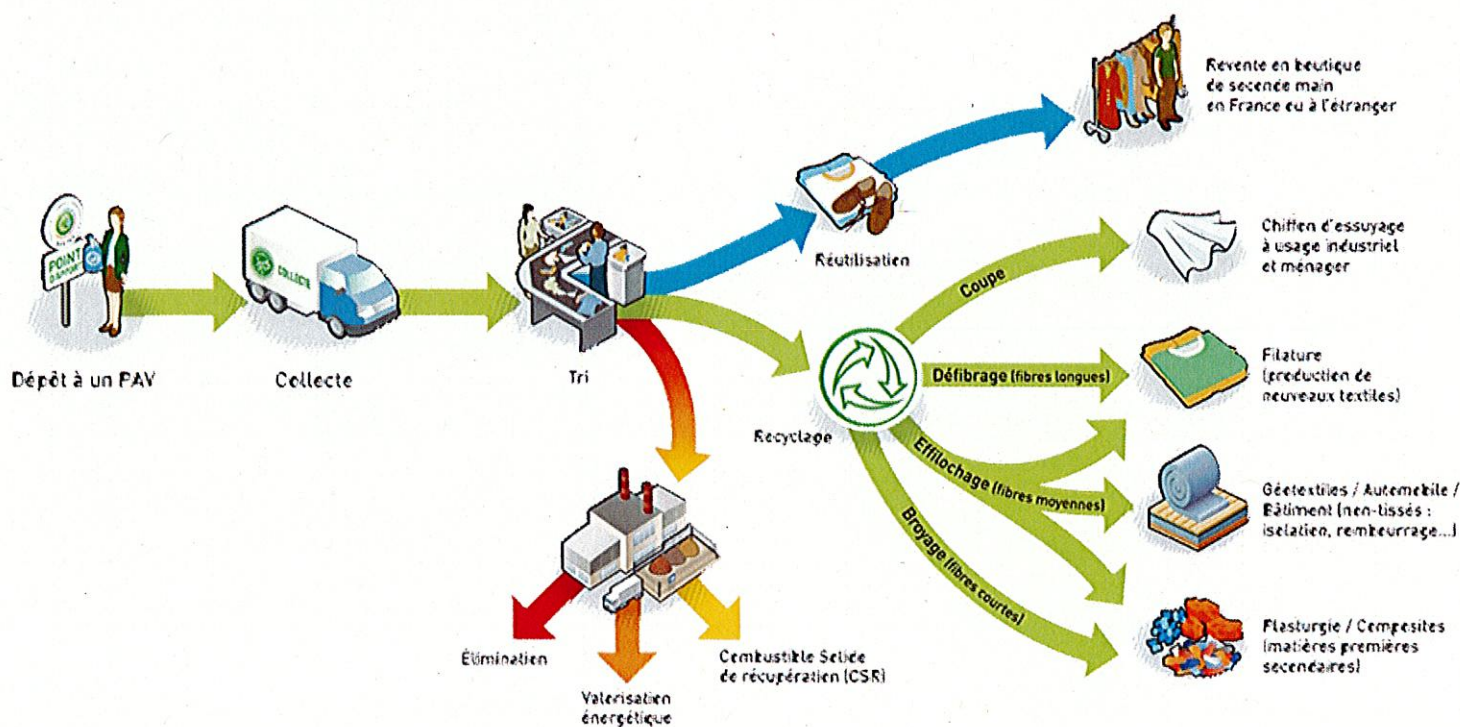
Revente en boutique de seconde main en France ou à l'étranger

POINT

COLLECTE

Dépôt à un PAV

Collecte

Tri

Réutilisation

Chiffon d'essuyage à usage industriel et ménager

Coupe

Défibrage (fibres longues)

Filature (production de nouveaux textiles)

Recyclage

Effilochage (fibres moyennes)

Géotextiles / Automobile / Bâtiment (non-tissés : isolation, rembourrage...)

Broyage (fibres courtes)

Plasturgie / Composites (matières premières secondaires)

Élimination

Valorisation énergétique

Combustible Solide de récupération (CSR)